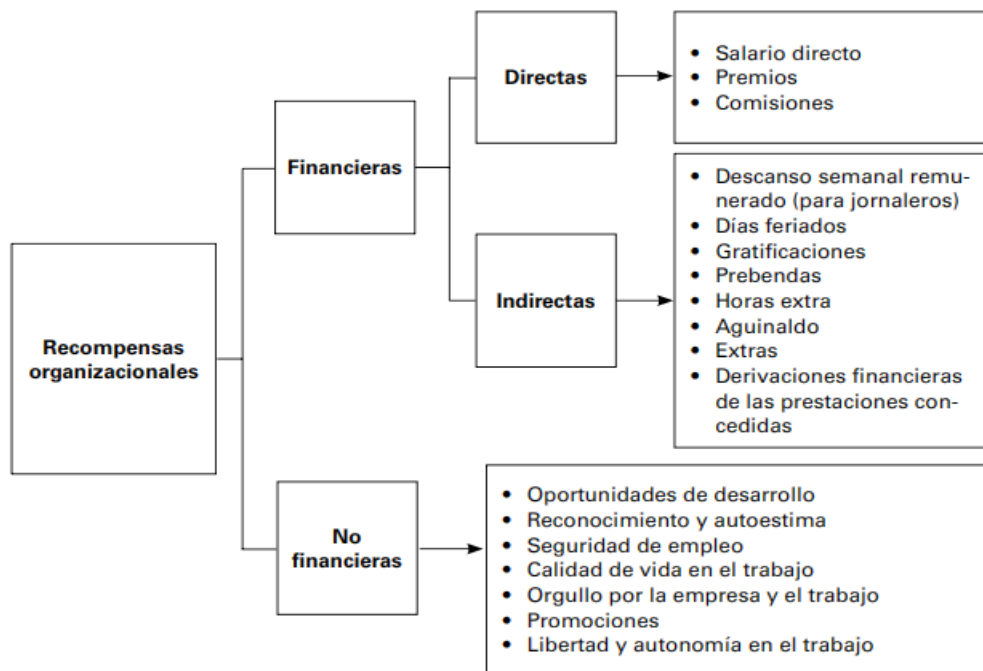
Recompensas organizacionales

Financieras

Directas

• Salario directo
• Premios
• Comisiones

Indirectas

• Descanso semanal remunerado (para jornaleros)
• Días feriados
• Gratificaciones
• Prebendas
• Horas extra
• Aguinaldo
• Extras
• Derivaciones financieras de las prestaciones concedidas

No financieras

• Oportunidades de desarrollo
• Reconocimiento y autoestima
• Seguridad de empleo
• Calidad de vida en el trabajo
• Orgullo por la empresa y el trabajo
• Promociones
• Libertad y autonomía en el trabajo